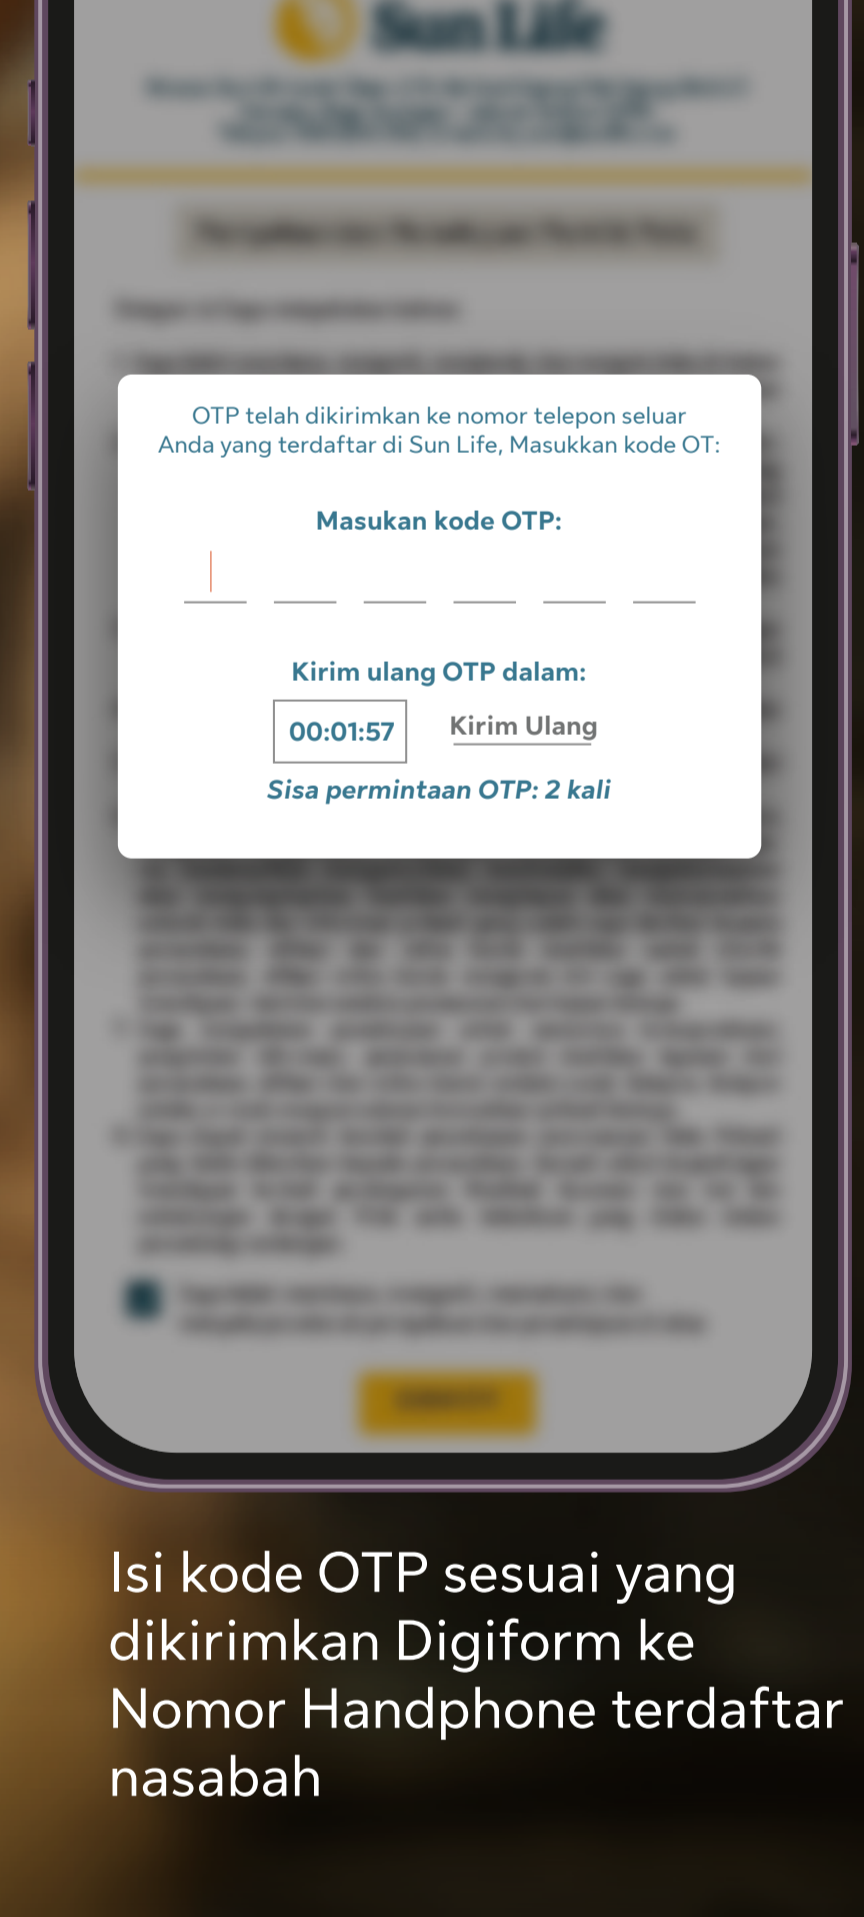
Sun Life

OTP telah dikirimkan ke nomor telepon seluar Anda yang terdaftar di Sun Life, Masukkan kode OT:

Masukan kode OTP:

Kirim ulang OTP dalam:

00:01:57

Kirim Ulang

Sisa permintaan OTP: 2 kali

Isi kode OTP sesuai yang dikirimkan Digiform ke Nomor Handphone terdaftar nasabah